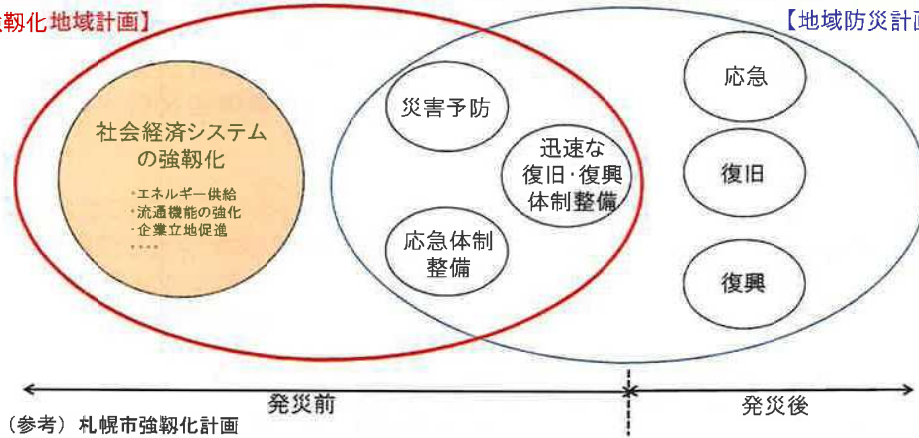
靭化地域計画】

【地域防災計画

社会経済システムの強靭化

・エネルギー供給
・流通機能の強化
・企業立地促進
・・・・

災害予防

迅速な復旧･復興体制整備

応急体制整備

応急

復旧

復興

発災前

発災後

（参考）札幌市強靭化計画